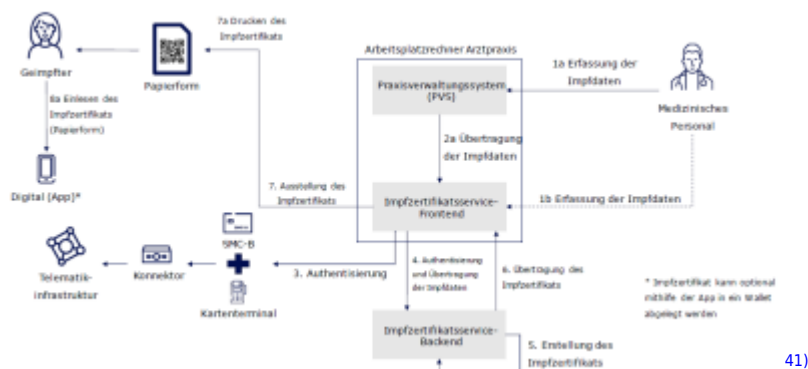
7a Drucken des Impfzertifikats

Geimpfter

Papierform

8a Einlesen des Impfzertifikats (Papierform)

Digital (App)*

Arbeitsplatzrechner Arztpraxis

Praxisverwaltungssystem (PVS)

1a Erfassung der Impfdaten

Medizinisches Personal

2a Übertragung der Impfdaten

7. Ausstellung des Impfzertifikats

Impfzertifikatsservice-Frontend

1b Erfassung der Impfdaten

SMC-B

Telematik-infrastruktur

Konnektor

3. Authentisierung

4. Authentisierung und Übertragung der Impfdaten

6. Übertragung des Impfzertifikats

Kartenterminal

* Impfzertifikat kann optional mithilfe der App in ein Wallet abgelegt werden

Impfzertifikatsservice-Backend

5. Erstellung des Impfzertifikats

41)